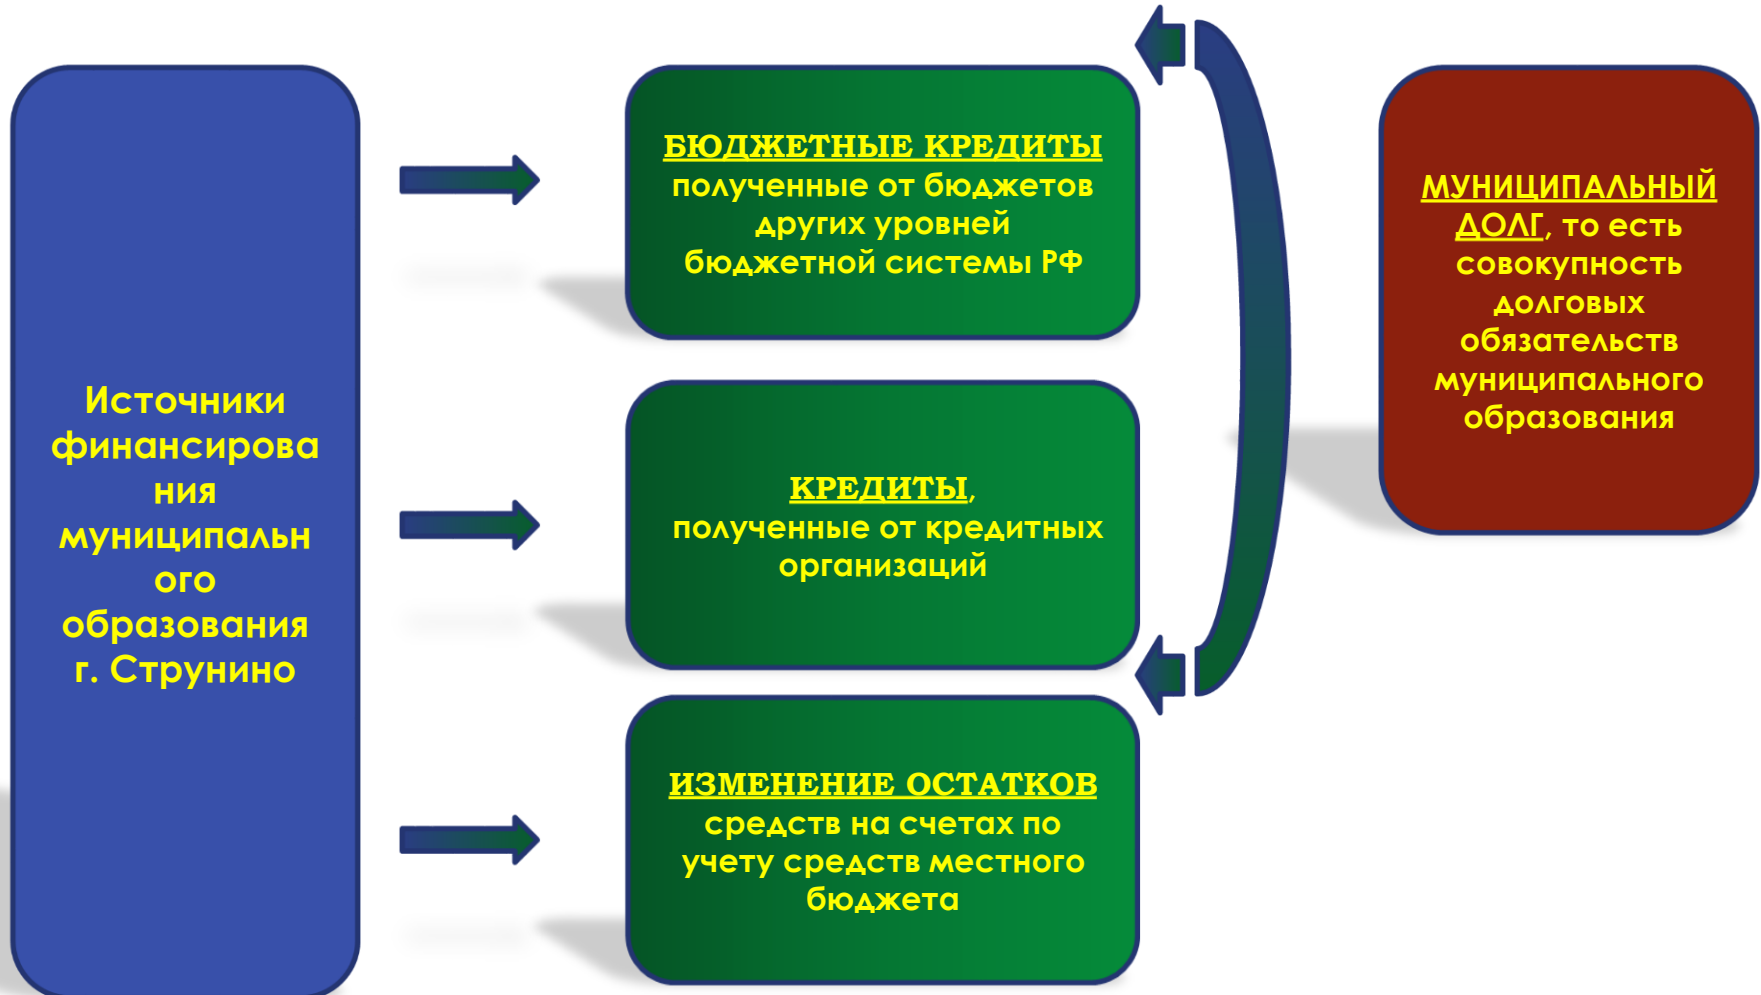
Источники финансирования муниципального образования г. Струнино

БЮДЖЕТНЫЕ КРЕДИТЫ полученные от бюджетов других уровней бюджетной системы РФ

КРЕДИТЫ, полученные от кредитных организаций

ИЗМЕНЕНИЕ ОСТАТКОВ средств на счетах по учету средств местного бюджета

МУНИЦИПАЛЬНЫЙ ДОЛГ, то есть совокупность долговых обязательств муниципального образования